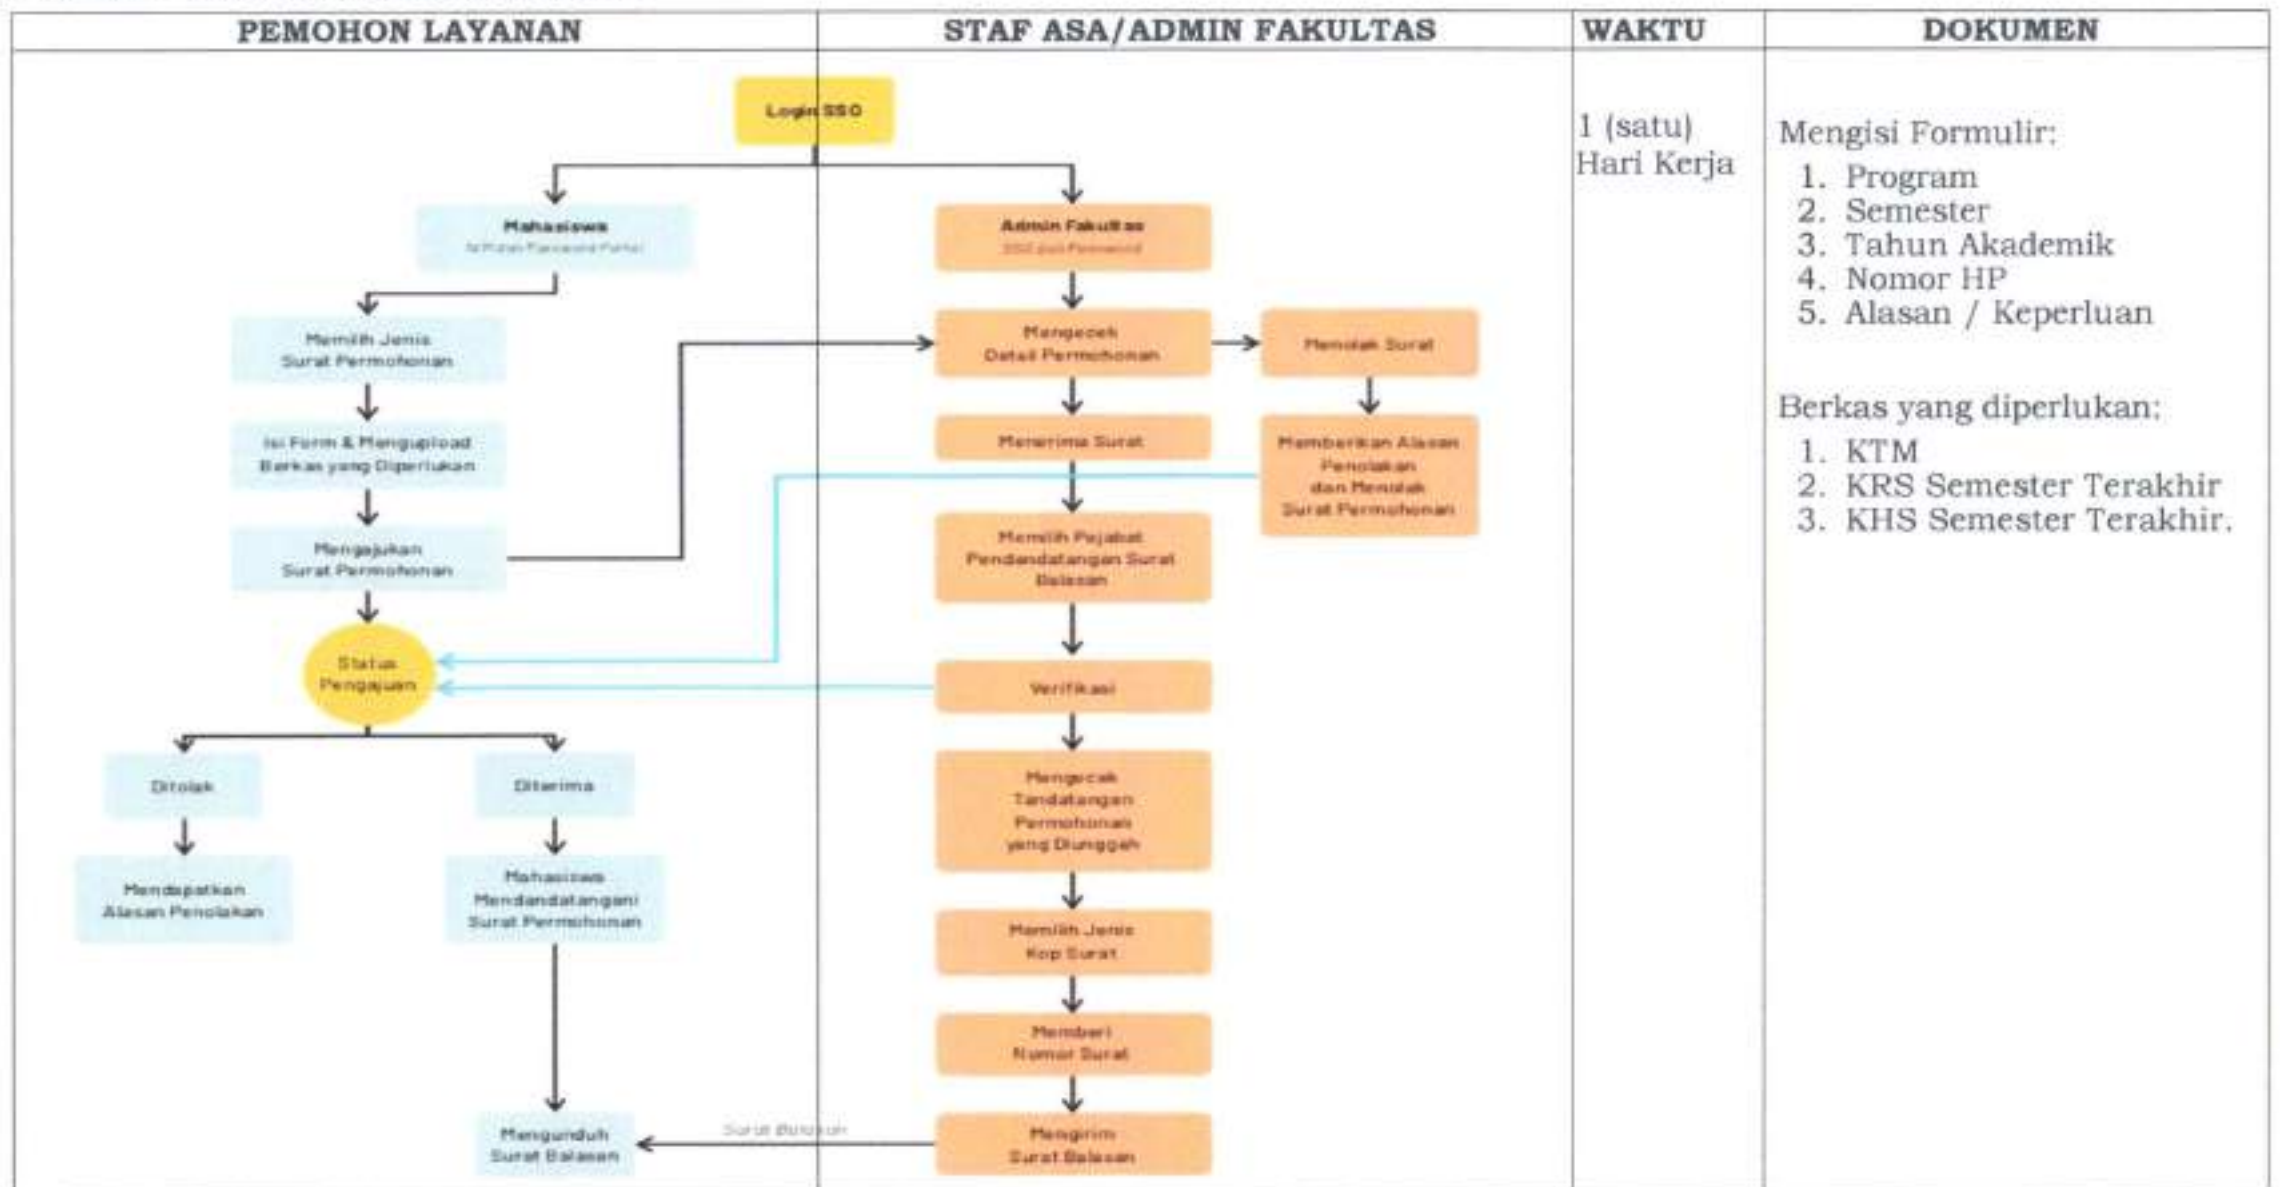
| PEMOHON LAYANAN | STAF ASA/ADMIN FAKULTAS | WAKTU | DOKUMEN |
|---|---|---|---|
| | | 1 (satu) Hari Kerja | Mengisi Formulir: 1. Program 2. Semester 3. Tahun Akademik 4. Nomor HP 5. Alasan / Keperluan Berkas yang diperlukan: 1. KTM 2. KRS Semester Terakhir 3. KHS Semester Terakhir. |

Login SSO

Mahasiswa
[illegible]

Admin Fakultas
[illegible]

Memilih Jenis Surat Permohonan

Isi Form & Mengupload Berkas yang Diperlukan

Mengajukan Surat Permohonan

Status Pengajuan

Ditolak

Diterima

Mendapatkan Alasan Penolakan

Mahasiswa Mendandatangani Surat Permohonan

Mengunduh Surat Balasan

Surat Balasan

Mengecek Detail Permohonan

Menolak Surat

Menerima Surat

Memberikan Alasan Penolakan dan Menolak Surat Permohonan

Memilih Pejabat Pendandatangan Surat Balasan

Verifikasi

Mengecek Tandatangan Permohonan yang Diunggah

Memilih Jenis Kop Surat

Memberi Nomor Surat

Mengirim Surat Balasan